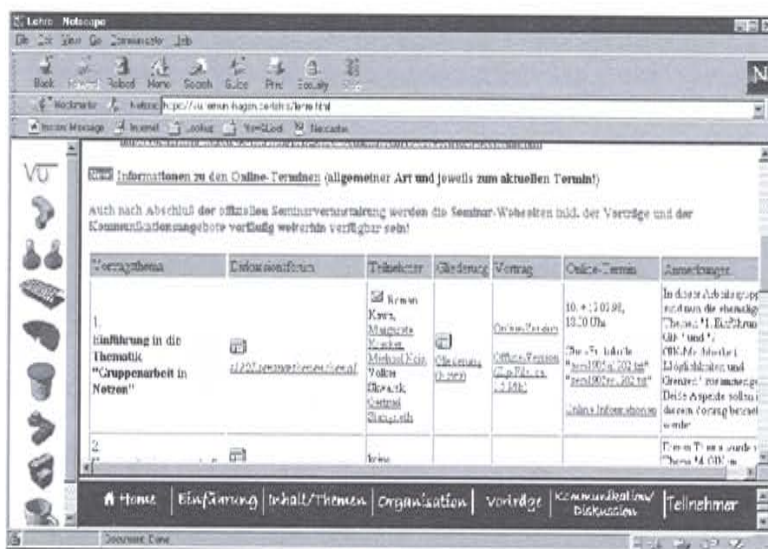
Lehre - Netscape

File Edit View Go Communicator Help

Back Forward Reload Home Search Guide Print Security Stop

Bookmarks Netsite: http://vu.fernuni-hagen.de/lehre/lehre.html

Instant Message Internet Lookup New&Cool Netcaster

VU

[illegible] Informationen zu den Online-Terminen (allgemeiner Art und jeweils zum aktuellen Termin!)

Auch nach Abschluß der offiziellen Seminarveranstaltung werden die Seminar-Webseiten inkl. der Vorträge und der Kommunikationsangebote vorläufig weiterhin verfügbar sein!

| Vortragsthema | Diskussionsforum | Teilnehmer | Gliederung | Vortrag | Online-Termin | Anmerkungen |
|---|---|---|---|---|---|---|
| 1. Einführung in die Thematik "Gruppenarbeit in Netzen" | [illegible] | Roman Kern, Margarete Kranke, Michael Fein, Volker Schwarck, Gertrud Skupsch | Gliederung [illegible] | Online-Version, Offline-Version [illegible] | 10. + 13.01.98, 18.00 Uhr. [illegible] | In dieser Arbeitsgruppe sind nun die ehemaligen Themen "1. Einführung GW" und "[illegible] Möglichkeiten und Grenzen" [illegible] Beide Aspekte sollen in diesem Vortrag behandelt werden. |
| 2. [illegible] | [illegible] | keine | | | | Dieses Thema wurde in Thema "1. GW" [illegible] |

Home | Einführung | Inhalt/Themen | Organisation | Vorträge | Kommunikation/Diskussion | Teilnehmer

Document: Done